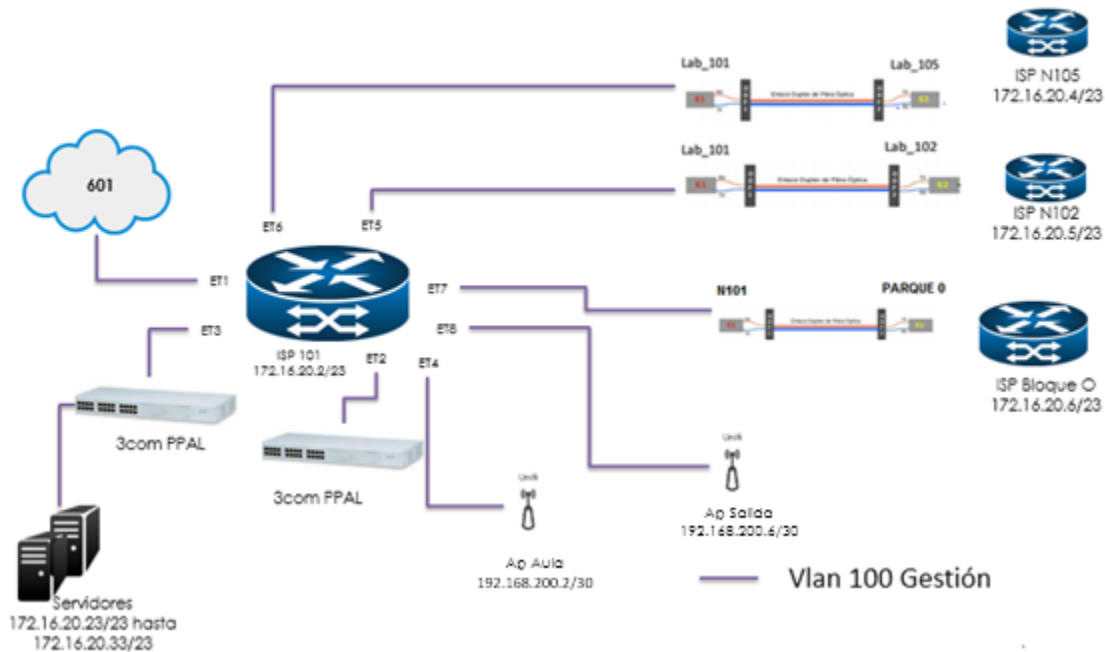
Lab_101

Lab_105

ISP N105
172.16.20.4/23

Lab_101

Lab_102

ISP N102
172.16.20.5/23

601

ET6

ET5

ET1

ET7

N101

PARQUE 0

ET3

ET8

ISP Bloque O
172.16.20.6/23

ISP 101
172.16.20.2/23

ET2

ET4

3com PPAL

3com PPAL

Ap Salida
192.168.200.6/30

Ap Aula
192.168.200.2/30

Vlan 100 Gestión

Servidores
172.16.20.23/23 hasta
172.16.20.33/23